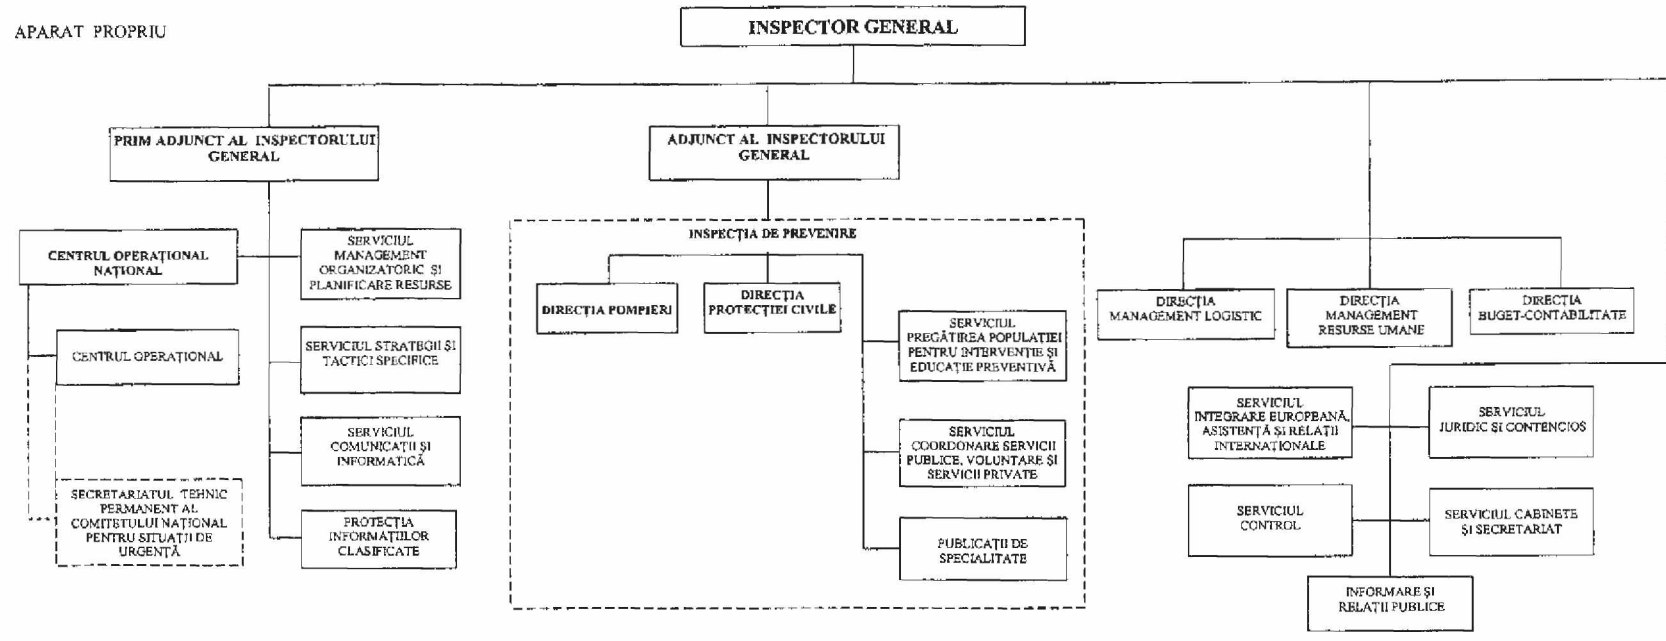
APARAT PROPRIU

INSPECTOR GENERAL

PRIM ADJUNCT AL INSPECTORULUI GENERAL

ADJUNCT AL INSPECTORULUI GENERAL

CENTRUL OPERAȚIONAL NAȚIONAL

SERVICIUL MANAGEMENT ORGANIZATORIC ȘI PLANIFICARE RESURSE

CENTRUL OPERAȚIONAL

SERVICIUL STRATEGII ȘI TACTICI SPECIFICE

SERVICIUL COMUNICAȚII ȘI INFORMATICĂ

SECRETARIATUL TEHNIC PERMANENT AL COMITETULUI NAȚIONAL PENTRU SITUAȚII DE URGENȚĂ

PROTECȚIA INFORMAȚIILOR CLASIFICATE

INSPECȚIA DE PREVENIRE

DIRECȚIA POMPIERI

DIRECȚIA PROTECȚIEI CIVILE

SERVICIUL PREGĂTIREA POPULAȚIEI PENTRU INTERVENȚIE ȘI EDUCAȚIE PREVENTIVĂ

SERVICIUL COORDONARE SERVICII PUBLICE, VOLUNTARE ȘI SERVICII PRIVATE

PUBLICAȚII DE SPECIALITATE

DIRECȚIA MANAGEMENT LOGISTIC

DIRECȚIA MANAGEMENT RESURSE UMANE

DIRECȚIA BUGET-CONTABILITATE

SERVICIUL INTEGRARE EUROPEANĂ, ASISTENȚĂ ȘI RELAȚII INTERNAȚIONALE

SERVICIUL JURIDIC ȘI CONTENCIOS

SERVICIUL CONTROL

SERVICIUL CABINETE ȘI SECRETARIAT

INFORMARE ȘI RELAȚII PUBLICE